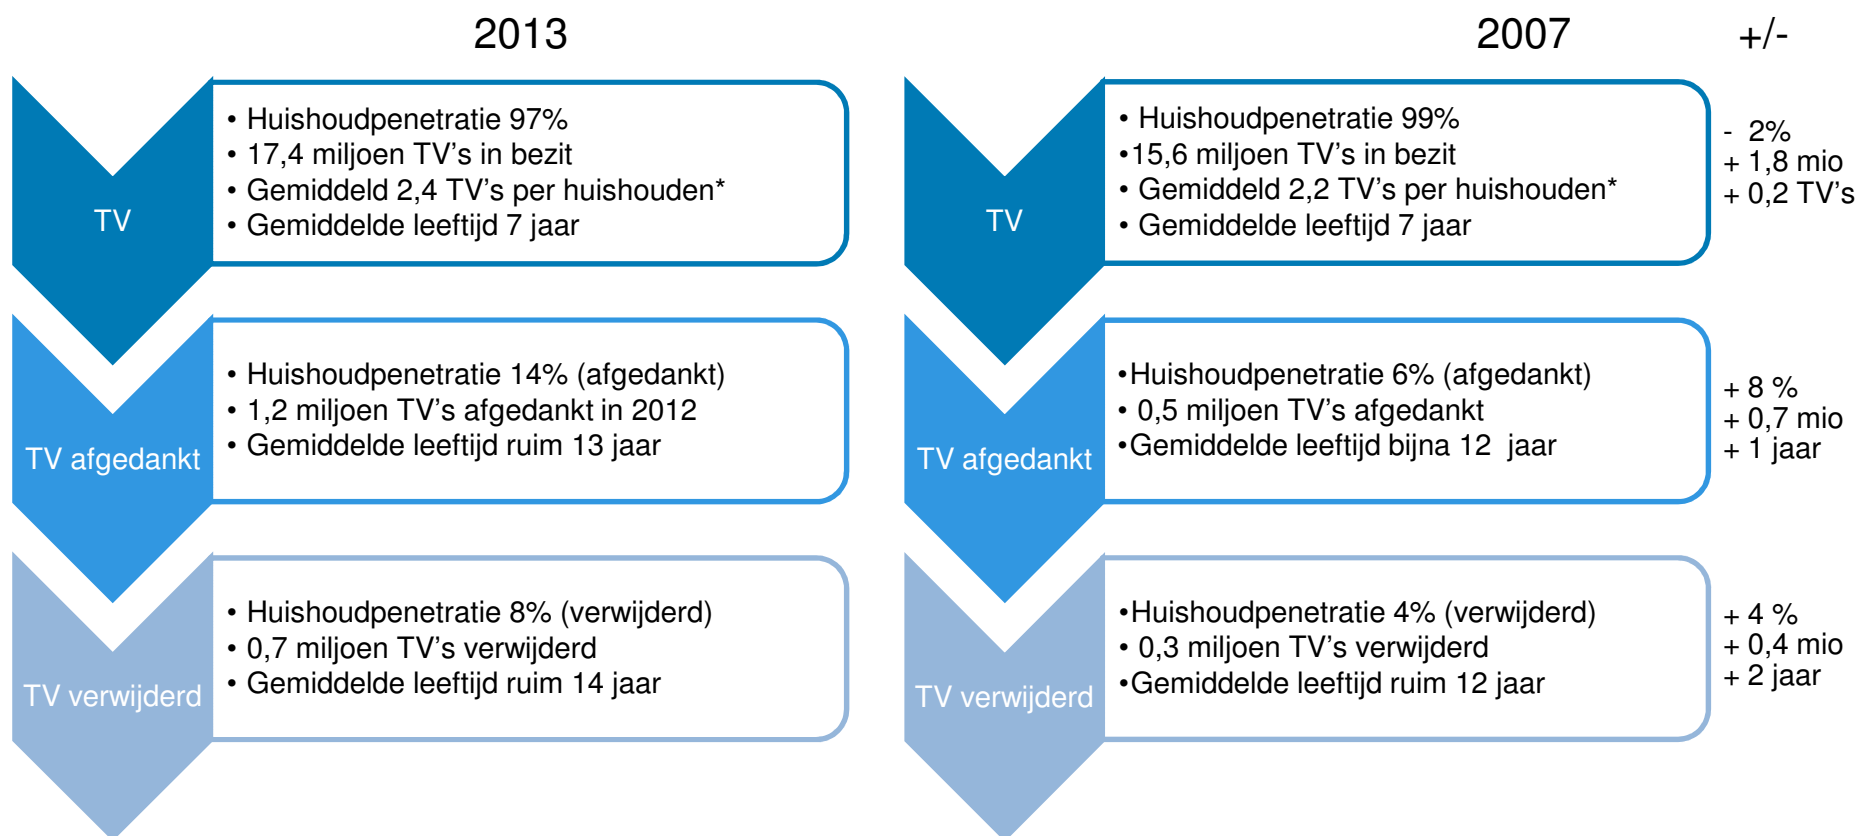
2013

TV

• Huishoudpenetratie 97%
• 17,4 miljoen TV's in bezit
• Gemiddeld 2,4 TV's per huishouden*
• Gemiddelde leeftijd 7 jaar

TV afgedankt

• Huishoudpenetratie 14% (afgedankt)
• 1,2 miljoen TV's afgedankt in 2012
• Gemiddelde leeftijd ruim 13 jaar

TV verwijderd

• Huishoudpenetratie 8% (verwijderd)
• 0,7 miljoen TV's verwijderd
• Gemiddelde leeftijd ruim 14 jaar

2007

TV

• Huishoudpenetratie 99%
•15,6 miljoen TV's in bezit
• Gemiddeld 2,2 TV's per huishouden*
• Gemiddelde leeftijd 7 jaar

TV afgedankt

•Huishoudpenetratie 6% (afgedankt)
• 0,5 miljoen TV's afgedankt
•Gemiddelde leeftijd bijna 12 jaar

TV verwijderd

•Huishoudpenetratie 4% (verwijderd)
• 0,3 miljoen TV's verwijderd
•Gemiddelde leeftijd ruim 12 jaar

+/-

- 2%
+ 1,8 mio
+ 0,2 TV's

+ 8 %
+ 0,7 mio
+ 1 jaar

+ 4 %
+ 0,4 mio
+ 2 jaar